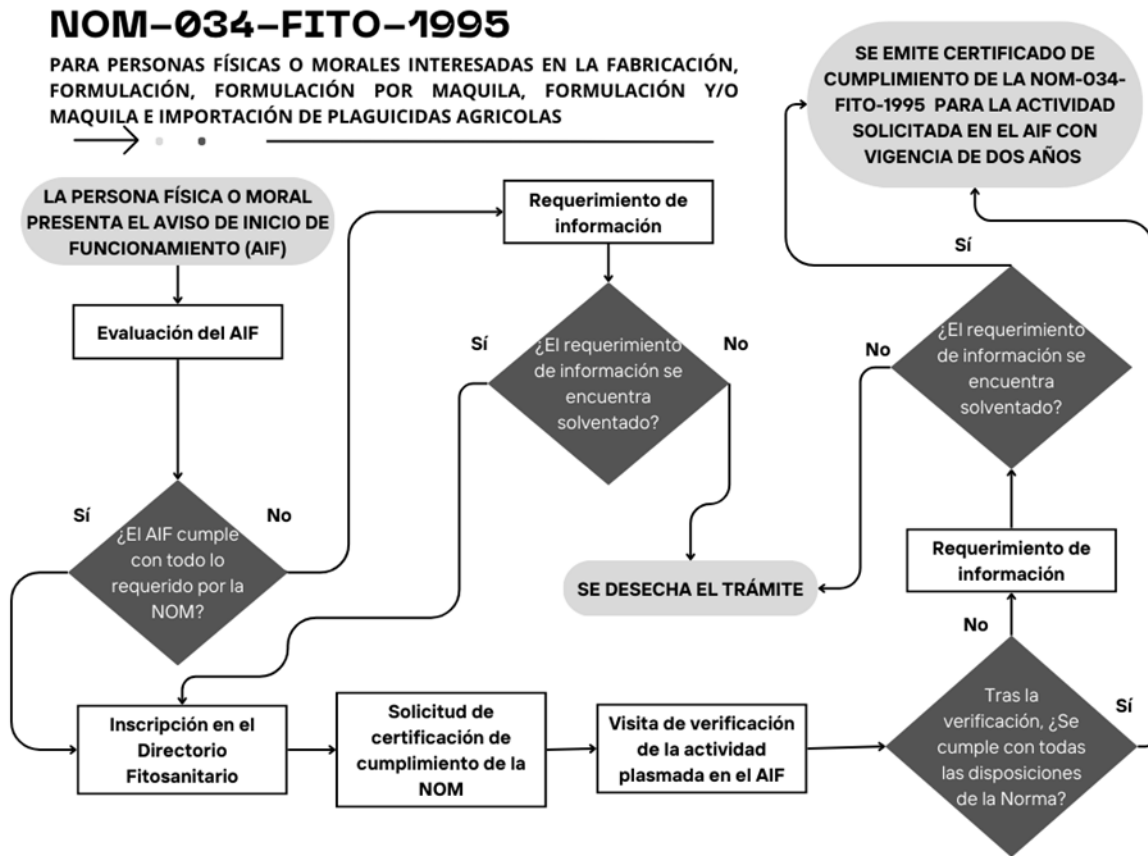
NOM-034-FITO-1995

PARA PERSONAS FÍSICAS O MORALES INTERESADAS EN LA FABRICACIÓN, FORMULACIÓN, FORMULACIÓN POR MAQUILA, FORMULACIÓN Y/O MAQUILA E IMPORTACIÓN DE PLAGUICIDAS AGRICOLAS

SE EMITE CERTIFICADO DE CUMPLIMIENTO DE LA NOM-034-FITO-1995 PARA LA ACTIVIDAD SOLICITADA EN EL AIF CON VIGENCIA DE DOS AÑOS

LA PERSONA FÍSICA O MORAL PRESENTA EL AVISO DE INICIO DE FUNCIONAMIENTO (AIF)

Evaluación del AIF

Sí

¿El AIF cumple con todo lo requerido por la NOM?

No

Requerimiento de información

Sí

¿El requerimiento de información se encuentra solventado?

No

SE DESECHA EL TRÁMITE

Sí

No

¿El requerimiento de información se encuentra solventado?

Requerimiento de información

No

Inscripción en el Directorio Fitosanitario

Solicitud de certificación de cumplimiento de la NOM

Visita de verificación de la actividad plasmada en el AIF

Tras la verificación, ¿Se cumple con todas las disposiciones de la Norma?

Sí